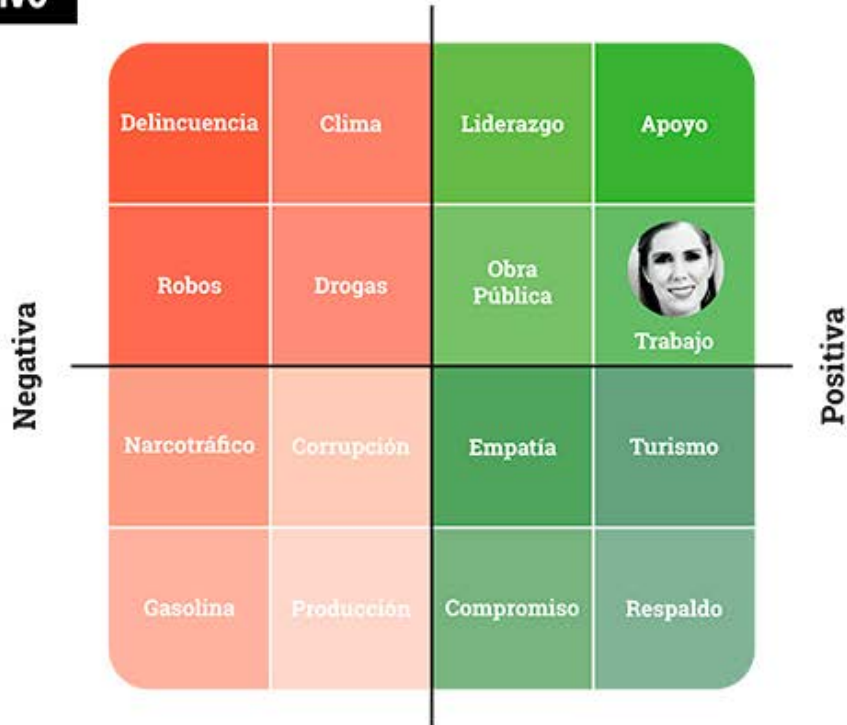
vo

Negativa

Positiva

| Delincuencia | Clima | Liderazgo | Apoyo |
|---|---|---|---|
| Robos | Drogas | Obra Pública | Trabajo |
| Narcotráfico | Corrupción | Empatía | Turismo |
| Gasolina | Producción | Compromiso | Respaldo |